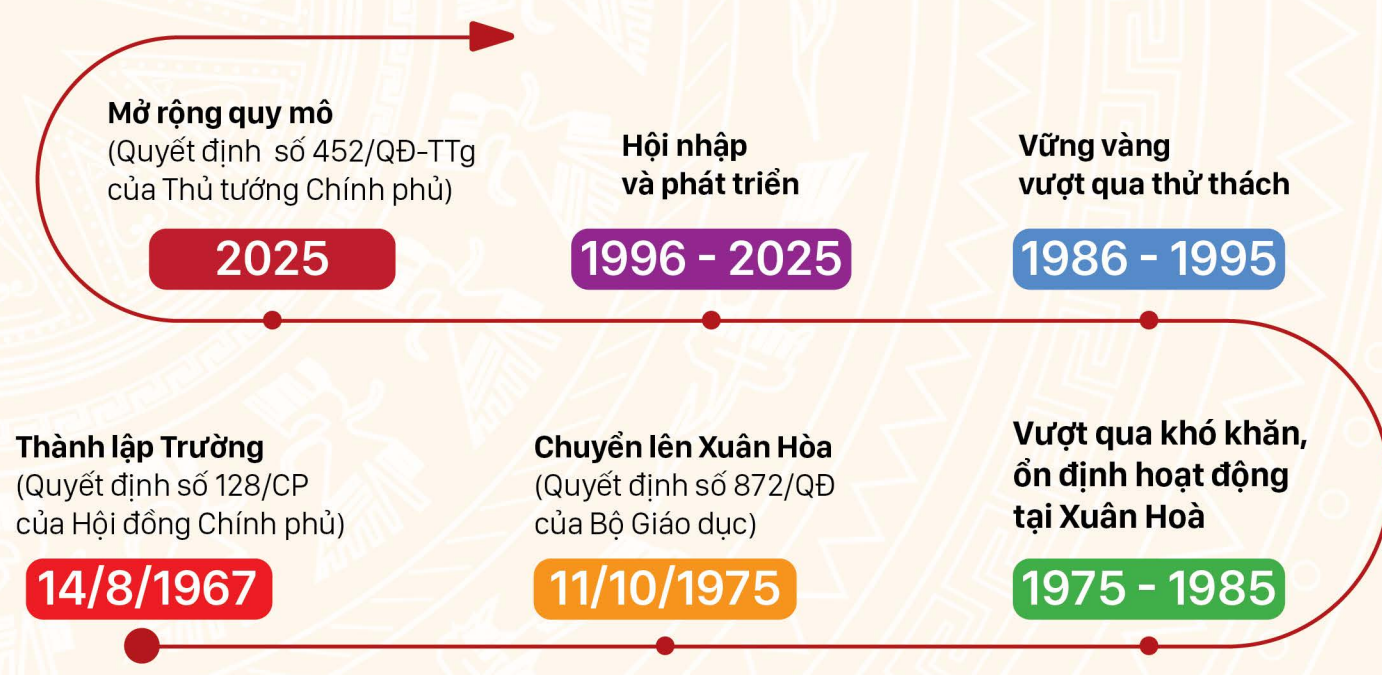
Mở rộng quy mô
(Quyết định số 452/QĐ-TTg của Thủ tướng Chính phủ)

2025

Hội nhập và phát triển

1996 - 2025

Vững vàng vượt qua thử thách

1986 - 1995

Thành lập Trường
(Quyết định số 128/CP của Hội đồng Chính phủ)

14/8/1967

Chuyển lên Xuân Hòa
(Quyết định số 872/QĐ của Bộ Giáo dục)

11/10/1975

Vượt qua khó khăn, ổn định hoạt động tại Xuân Hoà

1975 - 1985